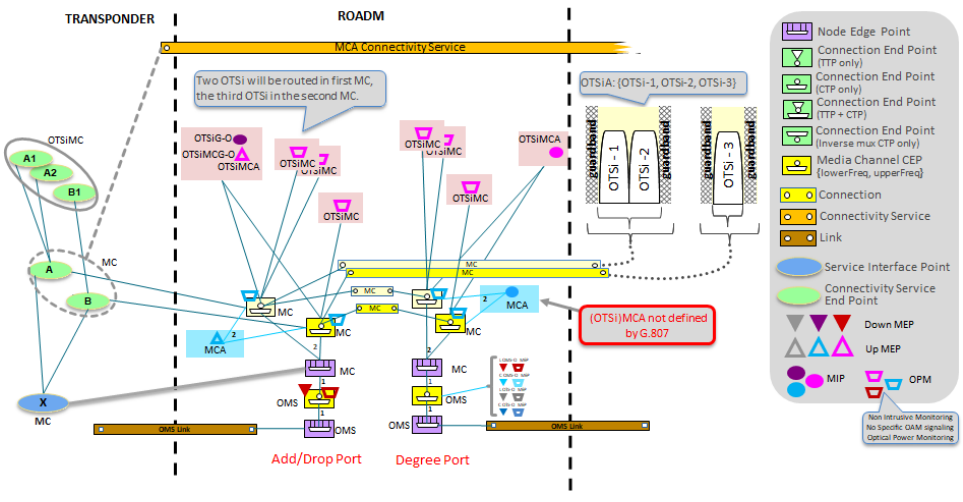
TRANSPONDER

ROADM

MCA Connectivity Service

Two OTSi will be routed in first MC, the third OTSi in the second MC.

OTSiA: {OTSi-1, OTSi-2, OTSi-3}

guardband
OTSi - 1
OTSi - 2
guardband
guardband
OTSi - 3
guardband

OTSiMC
A1
A2
B1

OTSiG-O
OTSiMCG-O
OTSiMCA
OTSiMC
OTSiMC
OTSiMC
OTSiMC
OTSiMC
OTSiMCA

MC
A
B
X
MC

MC
MC
MC
MC
MC
MC
MCA
MCA
2
2

(OTSi)MCA not defined by G.807

MC
1
OMS
1
OMS

MC
OMS
OMS

OMS Link
OMS Link

Add/Drop Port
Degree Port

Node Edge Point
Connection End Point (TTP only)
Connection End Point (CTP only)
Connection End Point (TTP + CTP)
Connection End Point (Inverse mux CTP only)
Media Channel CEP {lowerFreq, upperFreq}
Connection
Connectivity Service
Link
Service Interface Point
Connectivity Service End Point
Down MEP
Up MEP
MIP
OPM
Non Intrusive Monitoring
No Specific OAM signaling
Optical Power Monitoring